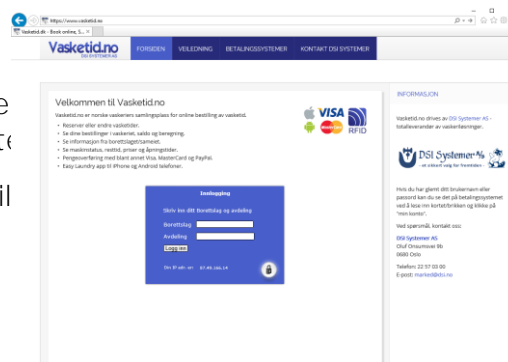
https://www.vasketid.no

Vasketid.dk - Book online, S... ×

Vasketid.no
DSI SYSTEMER AS

FORSIDEN VEILEDNING BETALINGSSYSTEMER KONTAKT DSI SYSTEMER

Velkommen til Vasketid.no

Vasketid.no er norske vaskeriers samlingsplass for online bestilling av vasketid.

• Reserver eller endre vasketider.
• Se dine bestillinger i vaskeriet, saldo og beregning.
• Se informasjon fra borettslaget/sameiet.
• Se maskinstatus, resttid, priser og åpningstider.
• Pengeoverføring med blant annet Visa, MasterCard og PayPal.
• Easy Laundry app til iPhone og Android telefoner.

VISA

RFID

Innlogging

Skriv inn ditt Borettslag og avdeling

Borettslag
Avdeling
Logg inn

Din IP adr. er: 81.40.166.14

INFORMASJON

Vasketid.no drives av DSI Systemer AS - totalleverandør av vaskeriløsninger.

DSI Systemer AS
- et sikkert valg for framtiden -

Hvis du har glemt ditt brukernavn eller passord kan du se det på betalingssystemet ved å lese inn kortet/brikken og klikke på "min konto".

Ved spørsmål, kontakt oss:

DSI Systemer AS
Oluf Onsumsvei 9b
0680 Oslo

Telefon: 22 57 03 00
E-post: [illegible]@dsi.no